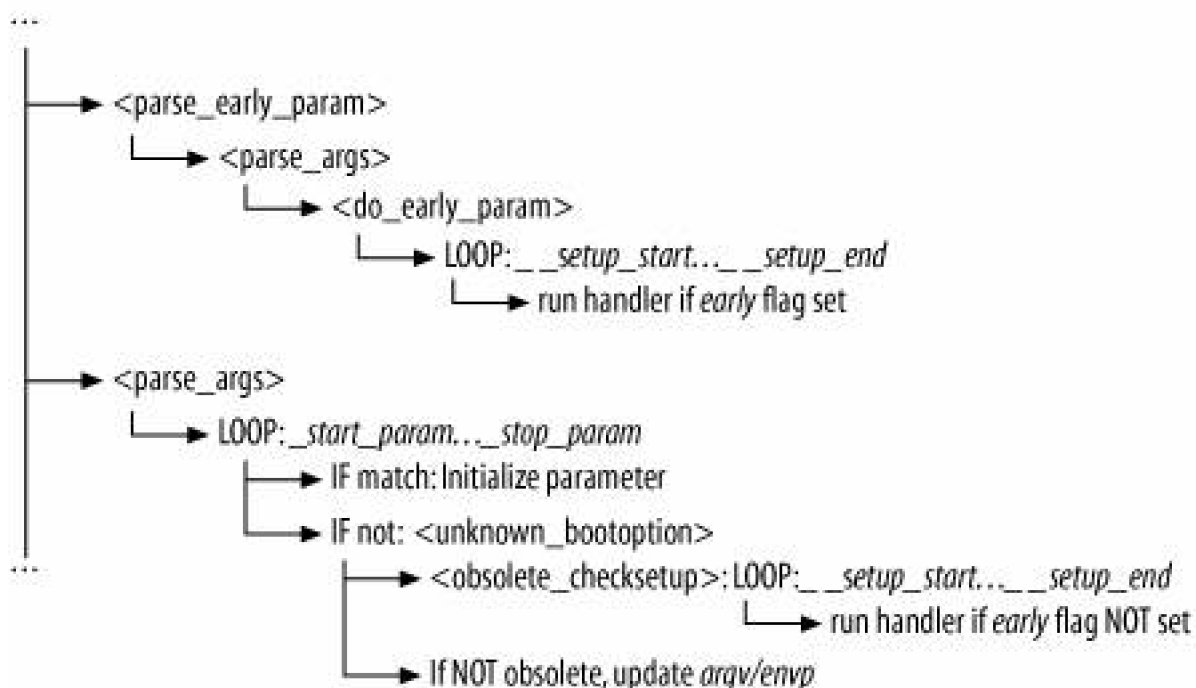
...

<parse_early_param>

<parse_args>

<do_early_param>

LOOP: _ _setup_start... _ _setup_end

run handler if early flag set

<parse_args>

LOOP: _start_param... _stop_param

IF match: Initialize parameter

IF not: <unknown_bootoption>

...

<obsolete_checksetup>: LOOP: _ _setup_start... _ _setup_end

run handler if early flag NOT set

If NOT obsolete, update argv/envp